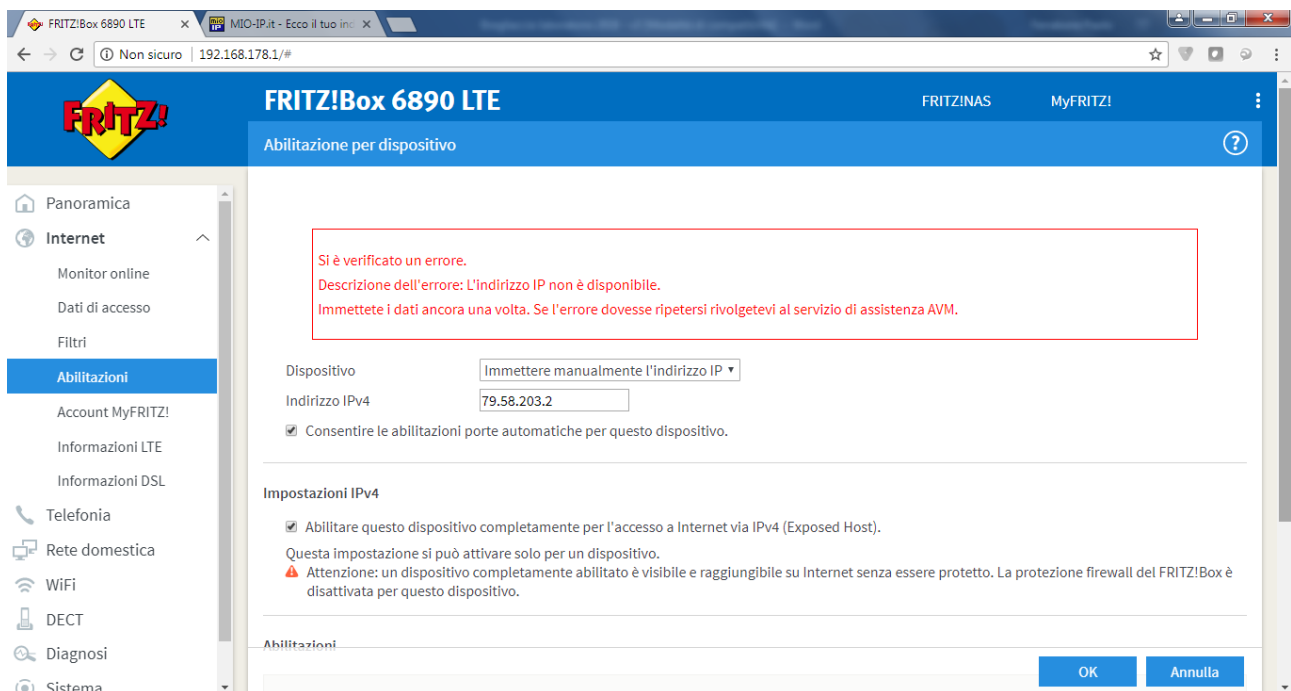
FRITZ!Box 6890 LTE ×
MIO-IP.it - Ecco il tuo ind ×

Non sicuro | 192.168.178.1/#

FRITZ!

FRITZ!Box 6890 LTE

FRITZ!NAS

MyFRITZ!

Abilitazione per dispositivo

Panoramica
Internet
Monitor online
Dati di accesso
Filtri
Abilitazioni
Account MyFRITZ!
Informazioni LTE
Informazioni DSL
Telefonia
Rete domestica
WiFi
DECT
Diagnosi
Sistema

Si è verificato un errore.
Descrizione dell'errore: L'indirizzo IP non è disponibile.
Immettete i dati ancora una volta. Se l'errore dovesse ripetersi rivolgetevi al servizio di assistenza AVM.

Dispositivo Immettere manualmente l'indirizzo IP
Indirizzo IPv4 79.58.203.2
Consentire le abilitazioni porte automatiche per questo dispositivo.

Impostazioni IPv4

Abilitare questo dispositivo completamente per l'accesso a Internet via IPv4 (Exposed Host).
Questa impostazione si può attivare solo per un dispositivo.
Attenzione: un dispositivo completamente abilitato è visibile e raggiungibile su Internet senza essere protetto. La protezione firewall del FRITZ!Box è disattivata per questo dispositivo.

Abilitazioni

OK
Annulla